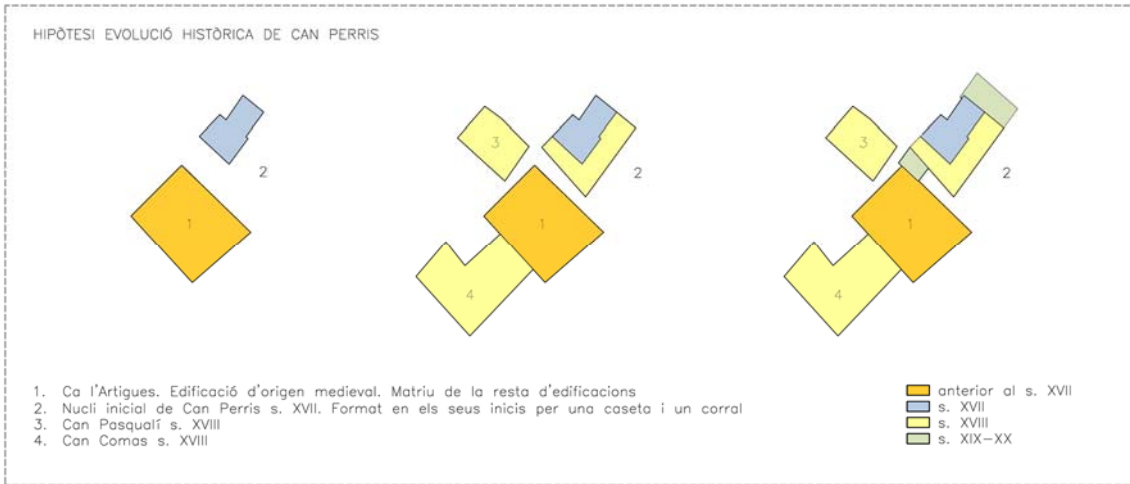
HIPÒTESI EVOLUCIÓ HISTÒRICA DE CAN PERRIS

2

1

3

2

1

4

3

2

1

4

1. Ca l'Artigues. Edificació d'origen medieval. Matriu de la resta d'edificacions
2. Nucli inicial de Can Perris s. XVII. Format en els seus inicis per una caseta i un corral
3. Can Pasqualí s. XVIII
4. Can Comas s. XVIII

anterior al s. XVII
s. XVII
s. XVIII
s. XIX–XX